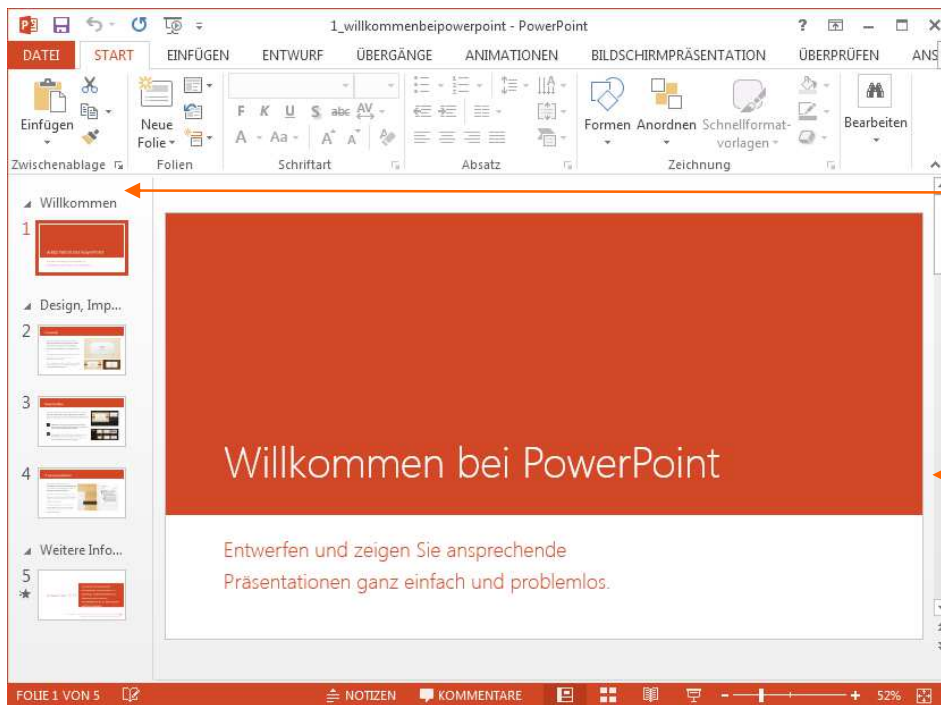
1_willkommenbeipowerpoint - PowerPoint

DATEI START EINFÜGEN ENTWURF ÜBERGÄNGE ANIMATIONEN BILDSCHIRMPRÄSENTATION ÜBERPRÜFEN ANS

Einfügen
Zwischenablage
Neue Folie
Folien
F K U S abc AV
A Aa A A
Schriftart
Absatz
Formen Anordnen Schnellformatvorlagen
Zeichnung
Bearbeiten

Willkommen
1
Design, Imp...
2
3
4
Weitere Info...
5

Willkommen bei PowerPoint

Entwerfen und zeigen Sie ansprechende Präsentationen ganz einfach und problemlos.

FOLIE 1 VON 5 NOTIZEN KOMMENTARE 52%